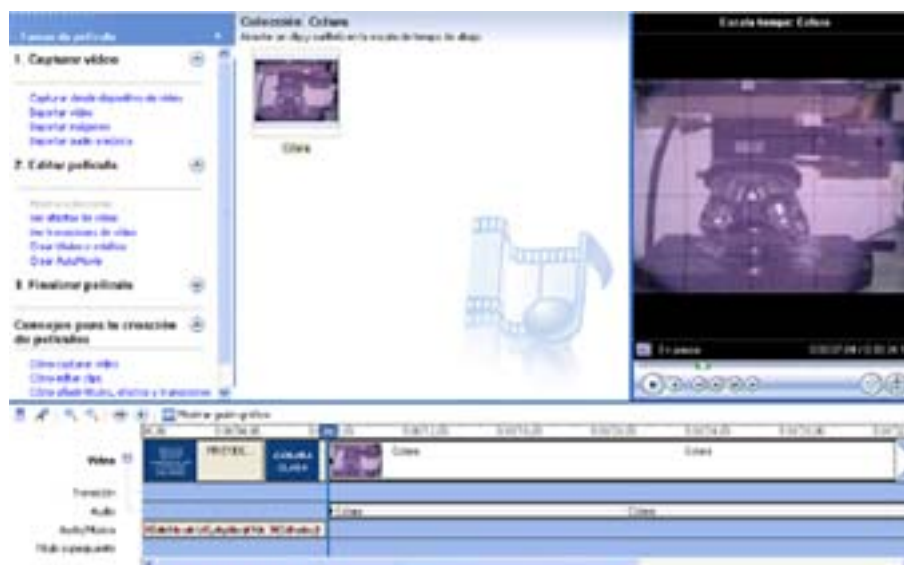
Tareas de película

1. Capturar vídeo

Capturar desde dispositivo de vídeo
Importar vídeo
Importar imágenes
Importar audio o música

2. Editar película

Mostrar colecciones
Ver efectos de vídeo
Ver transiciones de vídeo
Crear títulos o créditos
Crear AutoMovie

3. Finalizar película

Consejos para la creación de películas

Cómo capturar vídeo
Cómo editar clips
Cómo añadir títulos, efectos y transiciones

Colección: Cotare
Arrastre un clip y suéltelo en la escala de tiempo de abajo.

Cotare

Escala tiempo: Cotare

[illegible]

Mostrar guión gráfico

Vídeo
Transición
Audio
Audio/Música
Título superpuesto

PROTEC...
COLUMNA CLARA
Cotare
Cotare
Cotare
Cotare
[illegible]